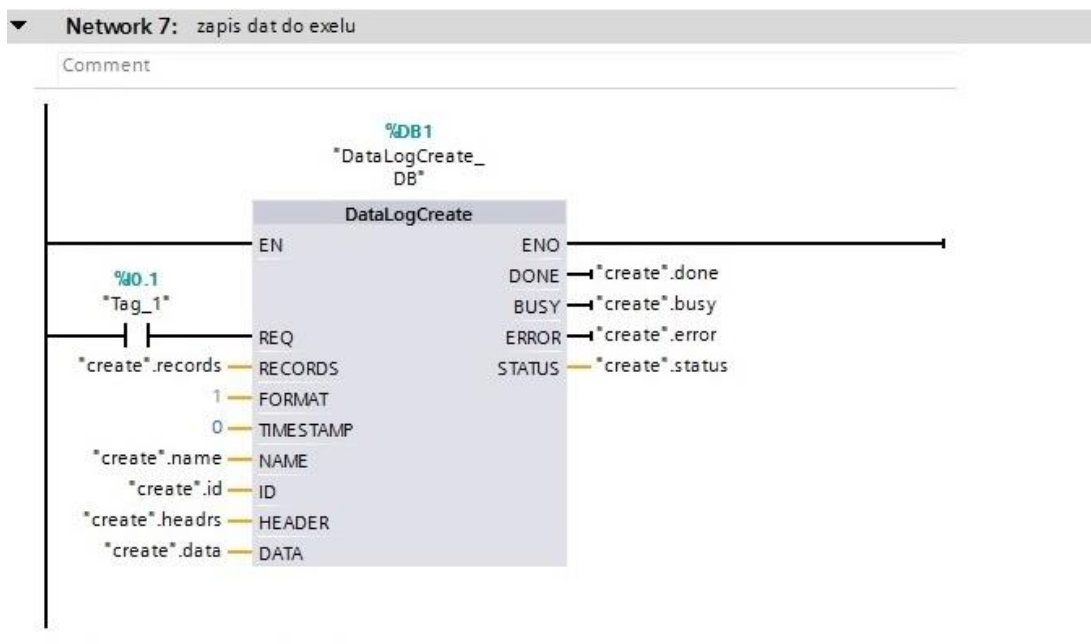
Network 7: zapis dat do exelu

Comment

%DB1
"DataLogCreate_DB"

DataLogCreate

EN
ENO
DONE "create".done
BUSY "create".busy
ERROR "create".error
STATUS "create".status

%I0.1
"Tag_1"

REQ
"create".records RECORDS
1 FORMAT
0 TIMESTAMP
"create".name NAME
"create".id ID
"create".headrs HEADER
"create".data DATA